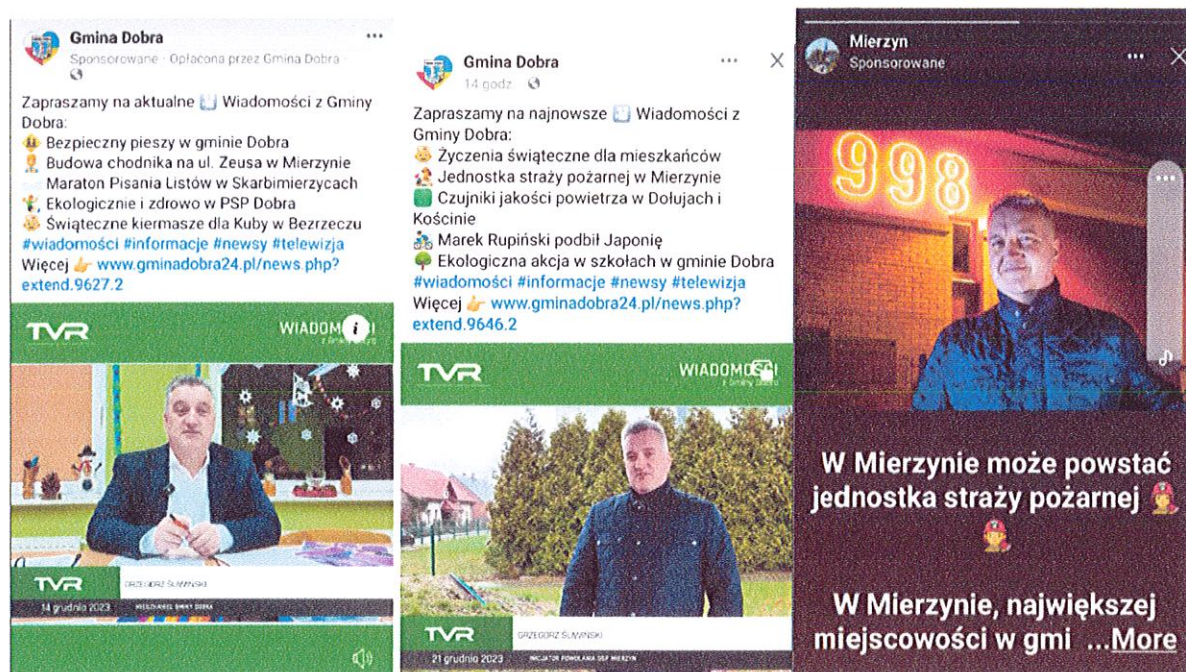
Gmina Dobra
Sponsorowane · Opłacona przez Gmina Dobra

Zapraszamy na aktualne Wiadomości z Gminy Dobra:
Bezpieczny pieszy w gminie Dobra
Budowa chodnika na ul. Zeusa w Mierzynie
Maraton Pisania Listów w Skarbimierzycach
Ekologicznie i zdrowo w PSP Dobra
Świąteczne kiermasze dla Kuby w Bezrzeczu
#wiadomości #informacje #newsy #telewizja
Więcej www.gminadobra24.pl/news.php?extend.9627.2

TVR
WIADOMOŚCI
TVR
GRZEGORZ ŚLIWIŃSKI
14 grudnia 2023
MIESZKANIEC GMINY DOBRA

Gmina Dobra
14 godz.

Zapraszamy na najnowsze Wiadomości z Gminy Dobra:
Życzenia świąteczne dla mieszkańców
Jednostka straży pożarnej w Mierzynie
Czujniki jakości powietrza w Dołujach i Kościnie
Marek Rupiński podbił Japonię
Ekologiczna akcja w szkołach w gminie Dobra
#wiadomości #informacje #newsy #telewizja
Więcej www.gminadobra24.pl/news.php?extend.9646.2

TVR
WIADOMOŚCI
z Gminy Dobra
TVR
GRZEGORZ ŚLIWIŃSKI
21 grudnia 2023
INICJATOR POWOŁANIA OSP MIERZYN

Mierzyn
Sponsorowane

998

W Mierzynie może powstać jednostka straży pożarnej

W Mierzynie, największej miejscowości w gmi ...More